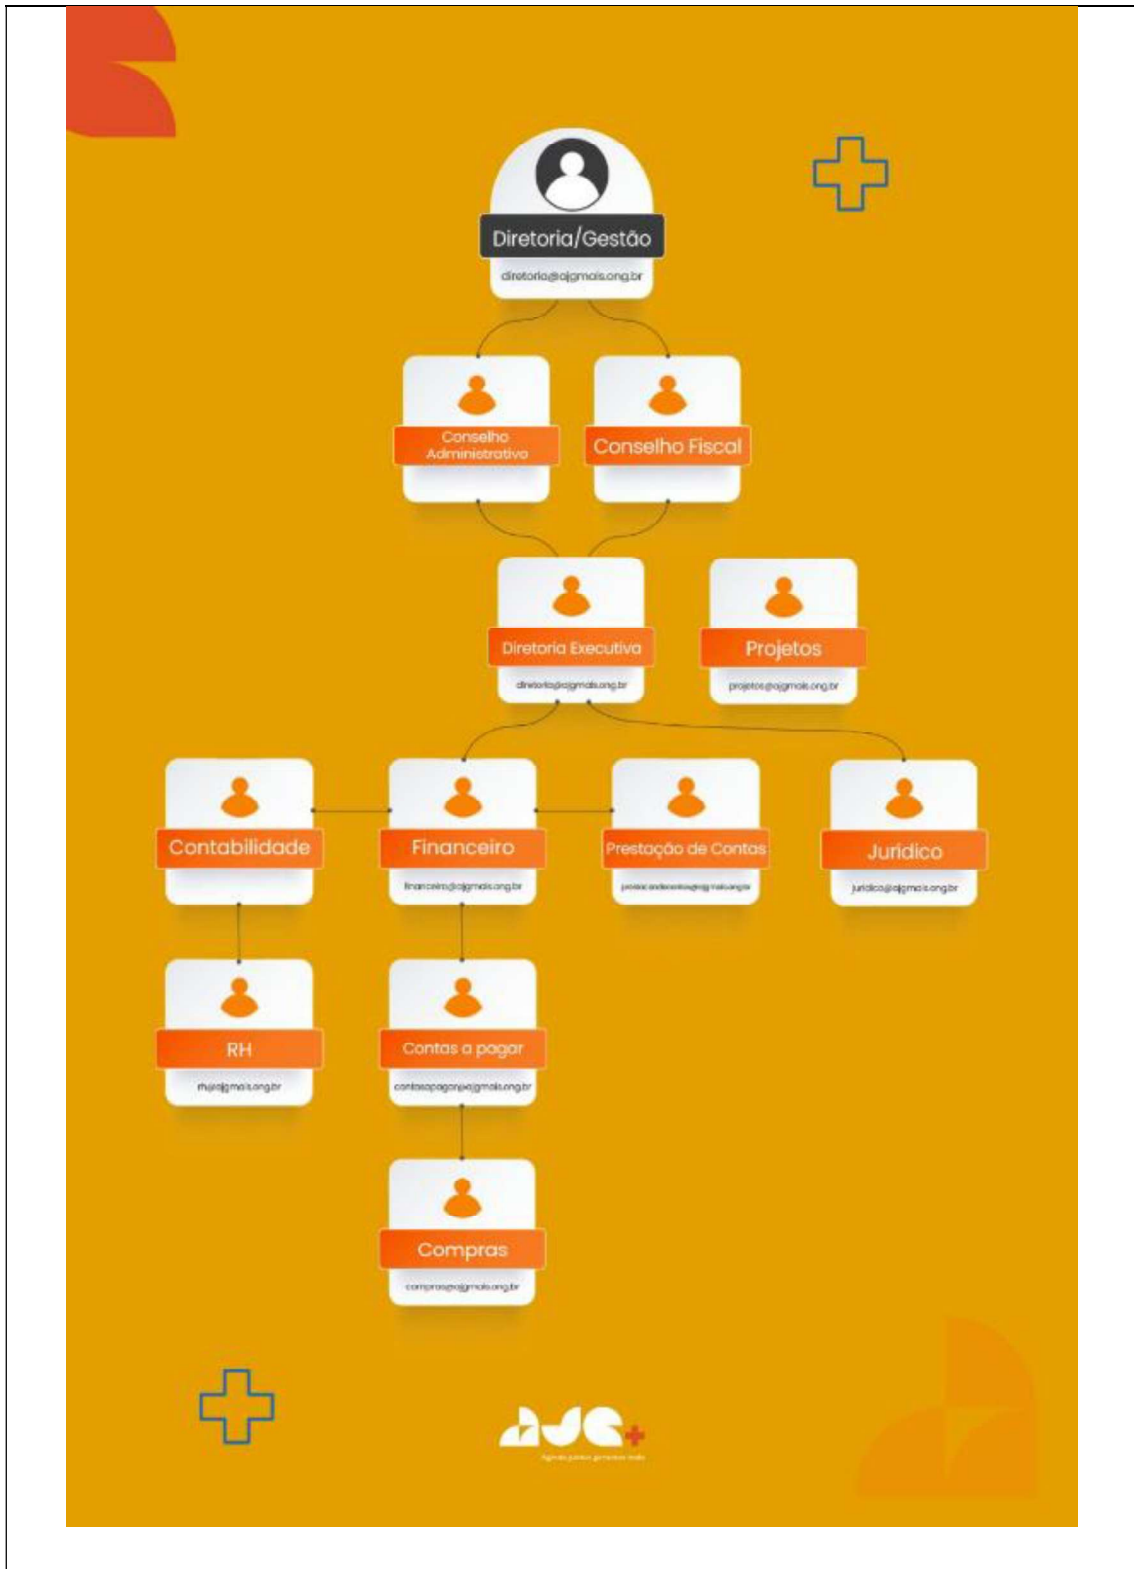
Diretoria/Gestão
diretoria@ajgmais.ong.br

Conselho Administrativo

Conselho Fiscal

Diretoria Executiva
diretoria@ajgmais.ong.br

Projetos
projetos@ajgmais.ong.br

Contabilidade

Financeiro
financeiro@ajgmais.ong.br

Prestação de Contas
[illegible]

Jurídico
juridico@ajgmais.ong.br

RH
rh@ajgmais.ong.br

Contas a pagar
contasapagar@ajgmais.ong.br

Compras
compras@ajgmais.ong.br

AJG+
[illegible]